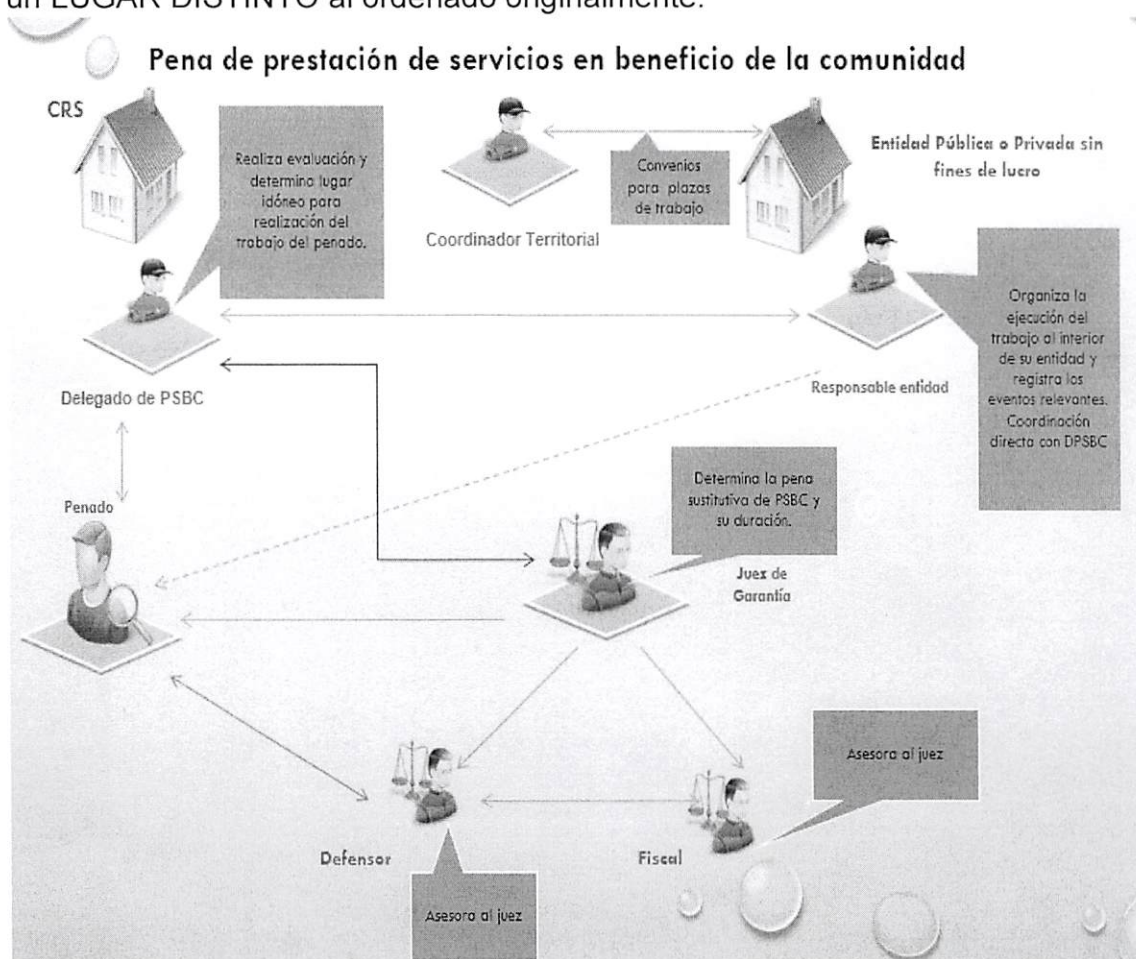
un LUGAR DISTINTO al ordenado originalmente.

Pena de prestación de servicios en beneficio de la comunidad

CRS

Realiza evaluación y determina lugar idóneo para realización del trabajo del penado.

Convenios para plazos de trabajo

Coordinador Territorial

Entidad Pública o Privada sin fines de lucro

Organiza la ejecución del trabajo al interior de su entidad y registra los eventos relevantes. Coordinación directa con DPSBC

Delegado de PSBC

Responsable entidad

Penado

Determina la pena sustitutiva de PSBC y su duración.

Juez de Garantía

Asesora al juez

Defensor

Fiscal

Asesora al juez